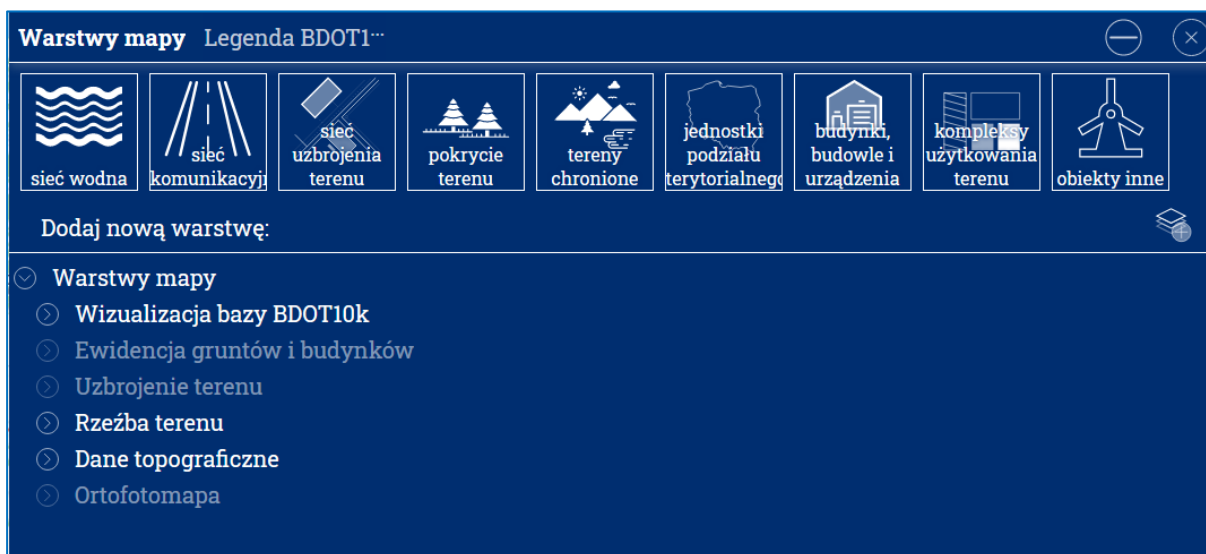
Warstwy mapy Legenda BDOT1···

sieć wodna

sieć komunikacyj

sieć uzbrojenia terenu

pokrycie terenu

tereny chronione

jednostki podziału terytorialnego

budynki, budowle i urządzenia

kompleksy użytkowania terenu

obiekty inne

Dodaj nową warstwę:

Warstwy mapy

Wizualizacja bazy BDOT10k

Ewidencja gruntów i budynków

Uzbrojenie terenu

Rzeźba terenu

Dane topograficzne

Ortofotomapa